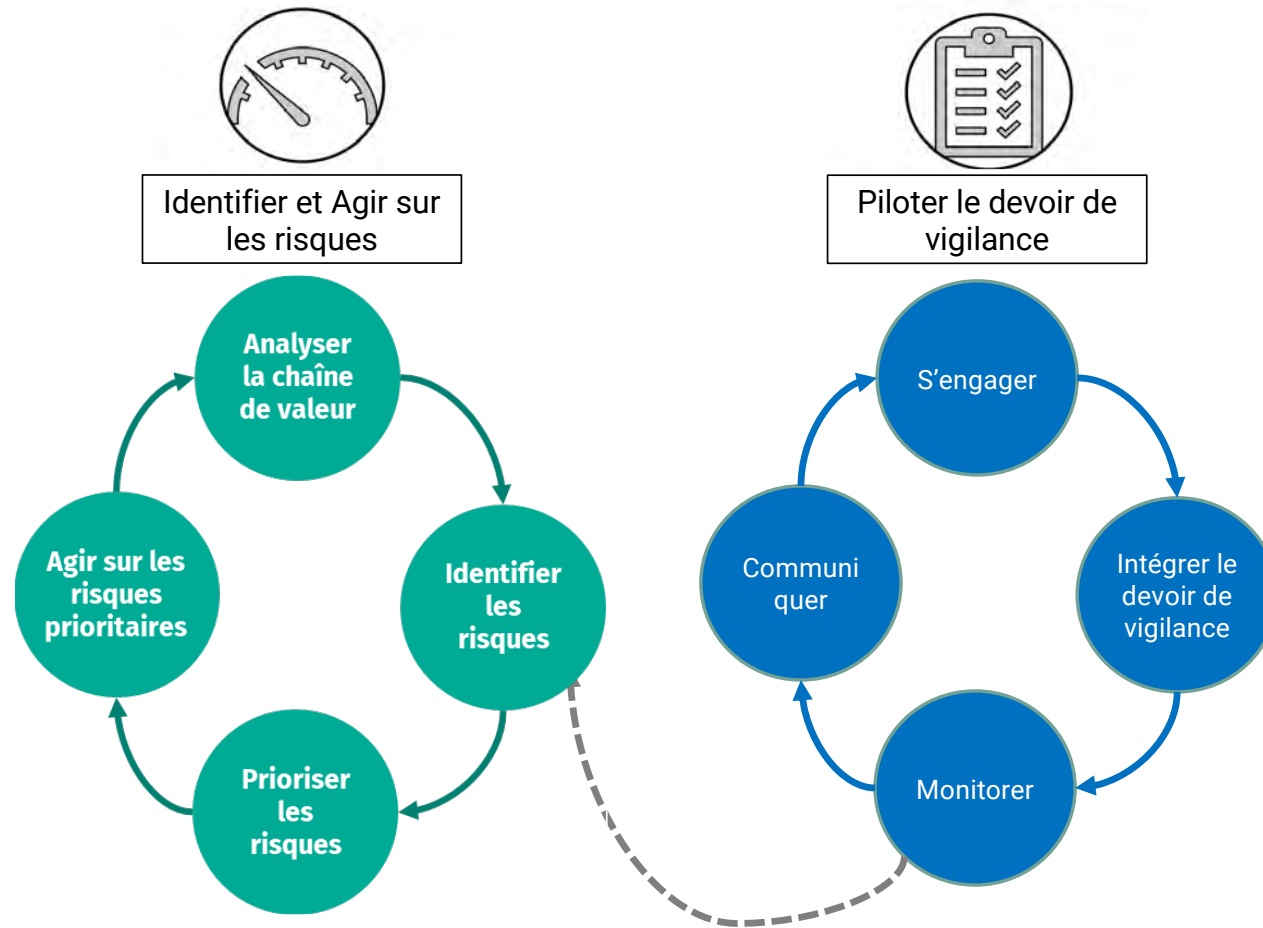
Identifier et Agir sur les risques

Piloter le devoir de vigilance

Analyser la chaîne de valeur

Identifier les risques

Prioriser les risques

Agir sur les risques prioritaires

S’engager

Intégrer le devoir de vigilance

Monitorer

Communi quer